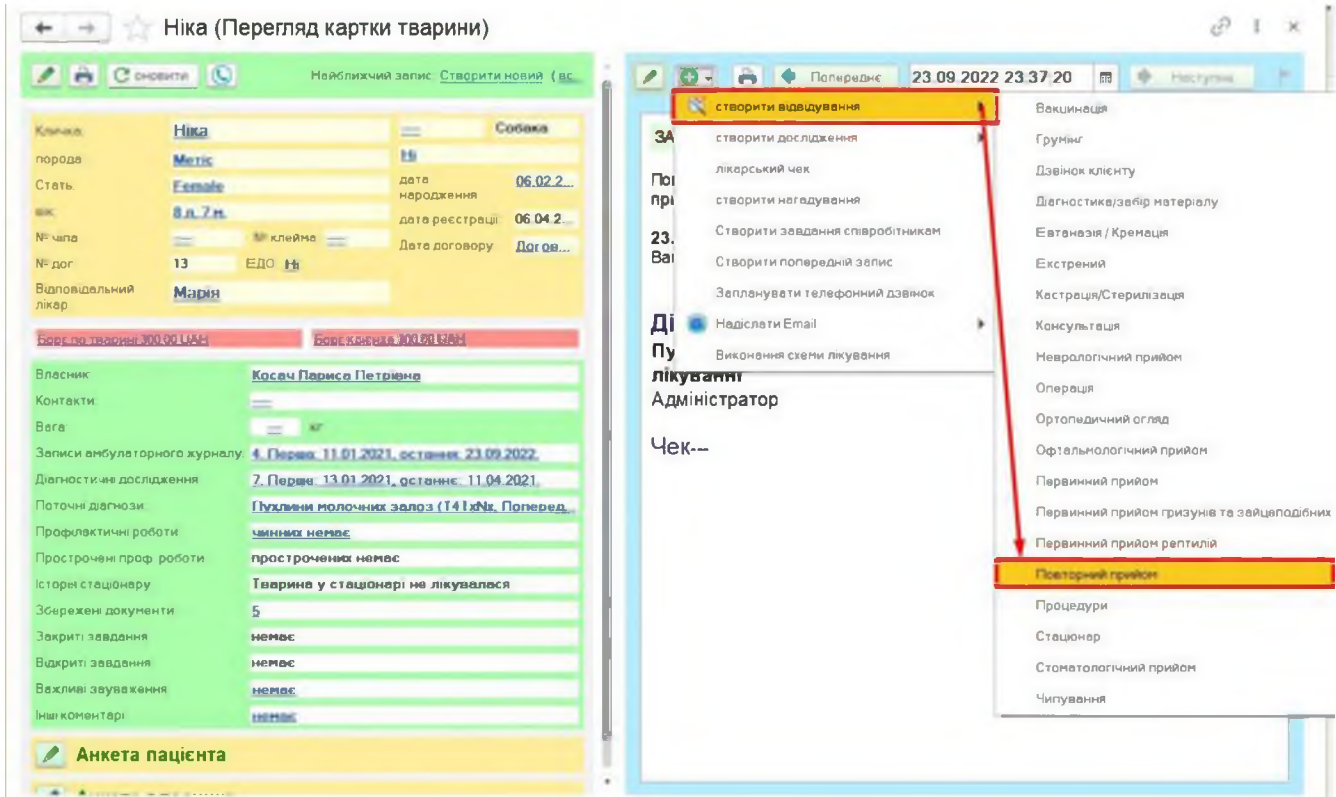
Ніка (Перегляд картки тварини)

Оновити

Найближчий запис: Створити новий (вс...

| | | | |
|---|---|---|---|
| Кличка: | Ніка | — | Собака |
| порода: | Метис | Hi | |
| Стать: | Female | дата народження: | 06.02.2... |
| вік: | 8 л. 7 м. | дата реєстрації: | 06.04.2... |
| № чіпа: | — № клейма — | Дата договору: | Догов... |
| № дог: | 13 ЕДО Hi | | |
| Відповідальний лікар: | Марія | | |

Борг по тварині 300.00 UAH    Борг клієнта 300.00 UAH

| | |
|---|---|
| Власник: | Косач Лариса Петрівна |
| Контакти: | — |
| Вага: | — кг |
| Записи амбулаторного журналу: | 4. Перше: 11.01.2021, останнє: 23.09.2022. |
| Діагностичні дослідження: | 7. Перше: 13.01.2021, останнє: 11.04.2021. |
| Поточні діагнози: | Пухлини молочних залоз (T4TxNx. Поперед... |
| Профілактичні роботи: | чинних немає |
| Прострочені проф. роботи: | прострочених немає |
| Історія стаціонару: | Тварина у стаціонарі не лікувалася |
| Збережені документи: | 5 |
| Закриті завдання: | немає |
| Відкриті завдання: | немає |
| Важливі зауваження: | немає |
| Інші коментарі: | немає |

Анкета пацієнта

Попереднє 23.09.2022 23:37:20 Наступне

створити відвідування
створити дослідження
лікарський чек
створити нагадування
Створити завдання співробітникам
Створити попередній запис
Запланувати телефонний дзвінок
Надіслати Email
Виконання схеми лікування

Вакцинація
Грумінг
Дзвінок клієнту
Діагностика/забір матеріалу
Евтаназія / Кремація
Екстрений
Кастрація/Стерилізація
Консультація
Неврологічний прийом
Операція
Ортопедичний огляд
Офтальмологічний прийом
Первинний прийом
Первинний прийом гризунів та зайцеподібних
Первинний прийом рептилій
Повторний прийом
Процедури
Стаціонар
Стоматологічний прийом
Чипування

ЗА
По
пр
23.
Ва
Ді
Пу
лікуванні
Адміністратор
Чек---